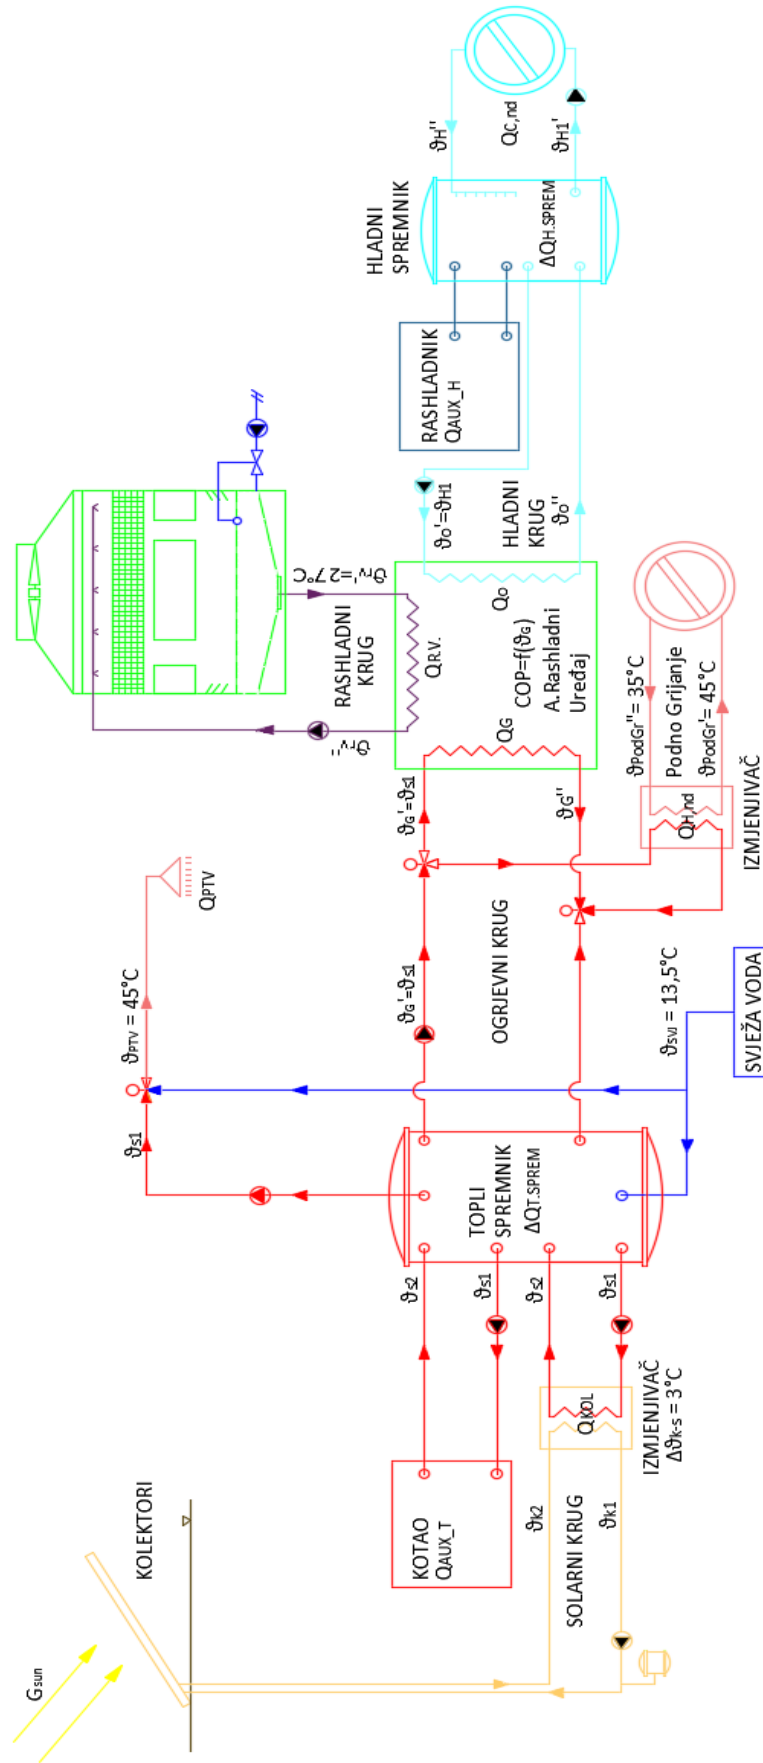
HLADNI SPREMNIK

$Q_{C,nd}$

$\vartheta_{H}''$

$\vartheta_{H1}'$

$\Delta Q_{H.SPREM}$

RASHLADNIK $Q_{AUX\_H}$

$\vartheta_{O}'=\vartheta_{H1}$

HLADNI KRUG $\vartheta_{O}''$

$\vartheta_{rv}''=27°C$

RASHLADNI KRUG

$\vartheta_{rv}'$

$Q_{RV.}$

$Q_{O}$

COP=f($\vartheta_G$)

A.Rashladni Uređaj

$Q_{G}$

$\vartheta_{G}'=\vartheta_{s1}$

$\vartheta_{G}''$

$\vartheta_{PodGr}''= 35°C$

Podno Grijanje

$\vartheta_{PodGr}'= 45°C$

$Q_{H,nd}$

IZMJENJIVAČ

$Q_{PTV}$

$\vartheta_{PTV} = 45°C$

$\vartheta_{G}'=\vartheta_{s1}$

OGRJEVNI KRUG

$\vartheta_{SVJ} = 13,5°C$

SVJEŽA VODA

$\vartheta_{s1}$

TOPLI SPREMNIK $\Delta Q_{T.SPREM}$

$\vartheta_{s2}$

$\vartheta_{s1}$

$\vartheta_{s2}$

$\vartheta_{s1}$

$Q_{KOL}$

IZMJENJIVAČ $\Delta\vartheta_{k-s} = 3°C$

KOLEKTORI

KOTAO $Q_{AUX\_T}$

$\vartheta_{k2}$

SOLARNI KRUG

$\vartheta_{k1}$

$G_{sun}$